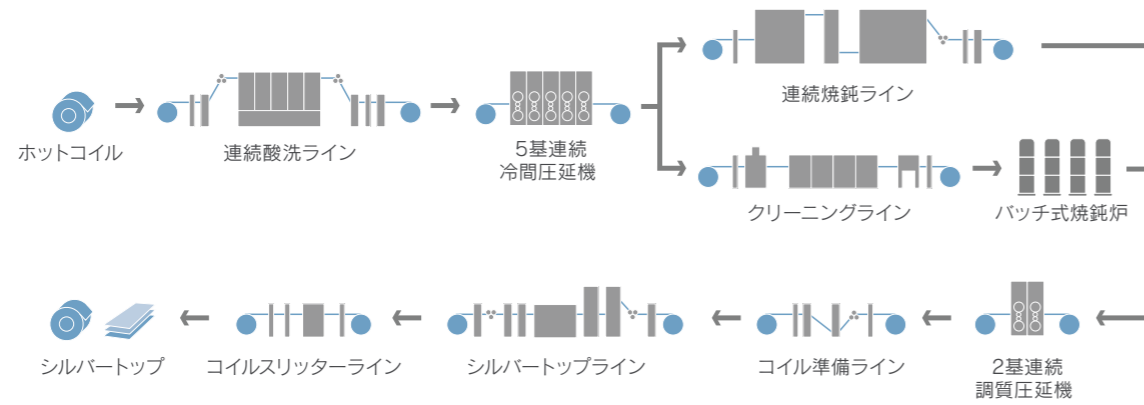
ホットコイル

連続酸洗ライン

5基連続
冷間圧延機

連続焼鈍ライン

クリーニングライン

バッチ式焼鈍炉

シルバートップ

コイルスリッターライン

シルバートップライン

コイル準備ライン

2基連続
調質圧延機